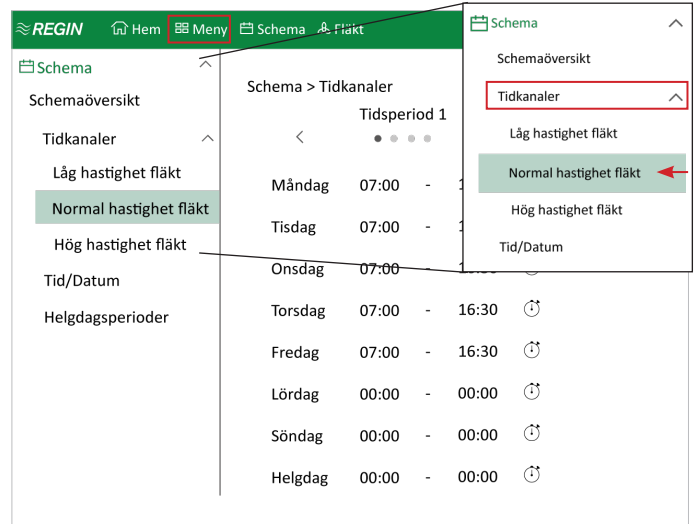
REGIN Hem Meny Schema Fläkt

Schema
Schemaöversikt
Tidkanaler
Låg hastighet fläkt
Normal hastighet fläkt
Hög hastighet fläkt
Tid/Datum
Helgdagsperioder

Schema > Tidkanaler
Tidsperiod 1

| | | | | |
|---|---|---|---|---|
| Måndag | 07:00 | - | 1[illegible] | |
| Tisdag | 07:00 | - | 1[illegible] | |
| Onsdag | 07:00 | - | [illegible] | |
| Torsdag | 07:00 | - | 16:30 | |
| Fredag | 07:00 | - | 16:30 | |
| Lördag | 00:00 | - | 00:00 | |
| Söndag | 00:00 | - | 00:00 | |
| Helgdag | 00:00 | - | 00:00 | |

Schema
Schemaöversikt
Tidkanaler
Låg hastighet fläkt
Normal hastighet fläkt
Hög hastighet fläkt
Tid/Datum